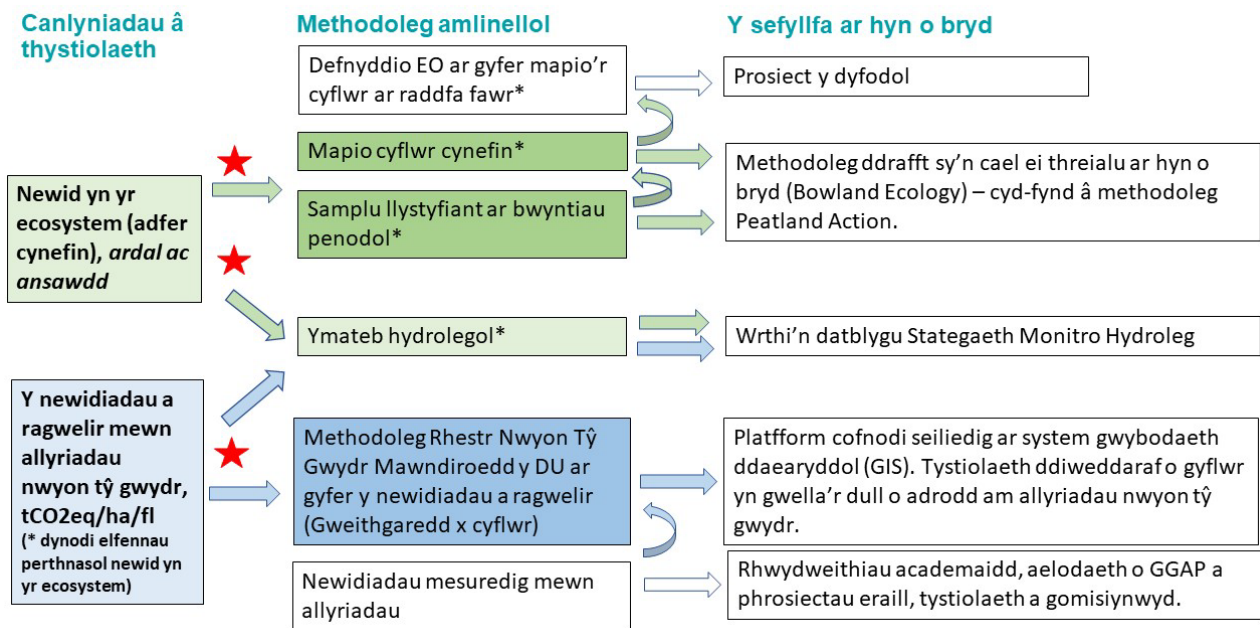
Canlyniadau â thystiolaeth

Methodoleg amlinellol

Y sefyllfa ar hyn o bryd

Defnyddio EO ar gyfer mapio'r cyflwr ar raddfa fawr*

Prosiect y dyfodol

Mapio cyflwr cynefin*

Methodoleg ddrafft sy'n cael ei threialu ar hyn o bryd (Bowland Ecology) – cyd-fynd â methodoleg Peatland Action.

Samplu llystyfiant ar bwyntiau penodol*

Newid yn yr ecosystem (adfer cynefin), *ardal ac ansawdd*

Ymateb hydrolegol*

Wrthi'n datblygu Stategaeth Monitro Hydroleg

Y newidiadau a ragwelir mewn allyriadau nwyon tŷ gwydr, tCO2eq/ha/fl
(* dynodi elfennau perthnasol newid yn yr ecosystem)

Methodoleg Rhestr Nwyon Tŷ Gwydr Mawndiroedd y DU ar gyfer y newidiadau a ragwelir (Gweithgaredd x cyflwr)

Platfform cofnodi seiliedig ar system gwybodaeth ddaearyddol (GIS). Tystiolaeth ddiweddaraf o gyflwr yn gwella'r dull o adrodd am allyriadau nwyon tŷ gwydr.

Newidiadau mesuredig mewn allyriadau

Rhwydweithiau academaidd, aelodaeth o GGAP a phrosiectau eraill, tystiolaeth a gomisiynwyd.